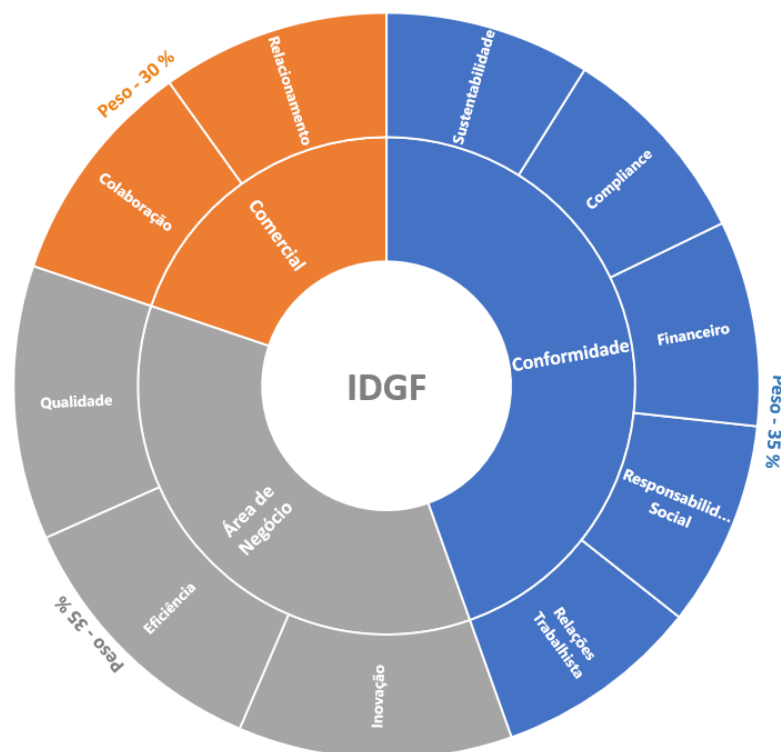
Peso - 30 %

Relacionamento

Colaboração

Comercial

Sustentabilidade

Compliance

Financeiro

Conformidade

IDGF

Peso - 35 %

Responsabilid... Social

Relações Trabalhista

Qualidade

Área de Negócio

Eficiência

Inovação

Peso - 35 %